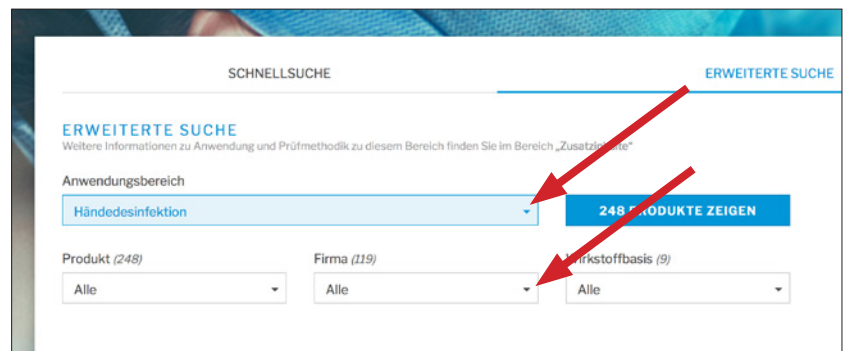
SCHNELLSUCHE

ERWEITERTE SUCHE

ERWEITERTE SUCHE

Weitere Informationen zu Anwendung und Prüfmethodik zu diesem Bereich finden Sie im Bereich „Zusatzin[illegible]te"

Anwendungsbereich

Händedesinfektion

248 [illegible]RODUKTE ZEIGEN

Produkt (248)

Alle

Firma (119)

Alle

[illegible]irkstoffbasis (9)

Alle